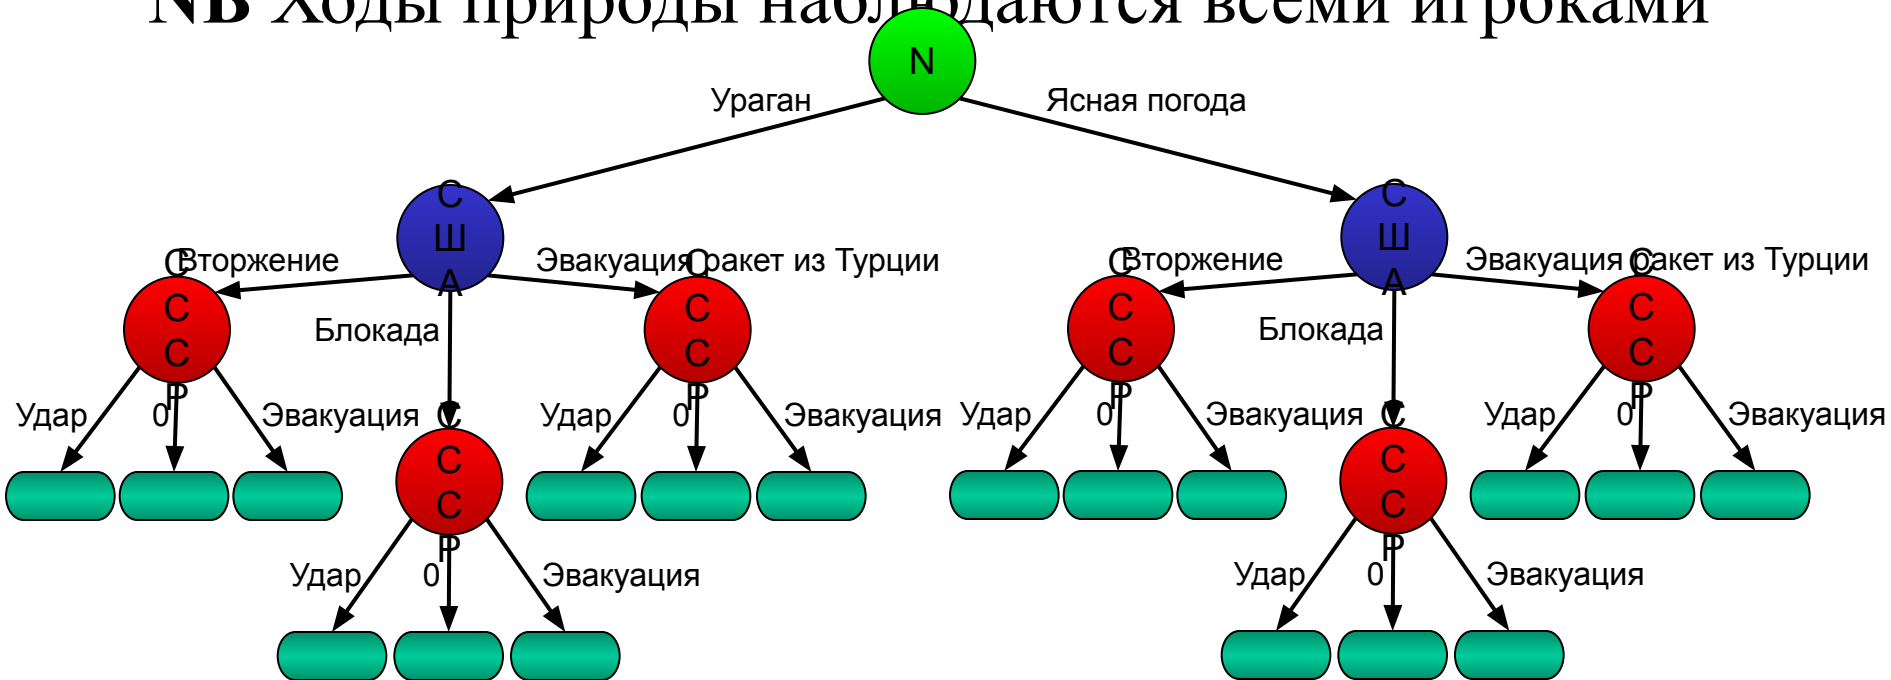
NB Ходы природы наблюдаются всеми игроками

N

Ураган

Ясная погода

США

Вторжение

Эвакуация ракет из Турции

Блокада

ССР

Удар

0

Эвакуация

ССР

Удар

0

Эвакуация

ССР

Удар

0

Эвакуация

США

Вторжение

Эвакуация ракет из Турции

Блокада

ССР

Удар

0

Эвакуация

ССР

Удар

0

Эвакуация

ССР

Удар

0

Эвакуация